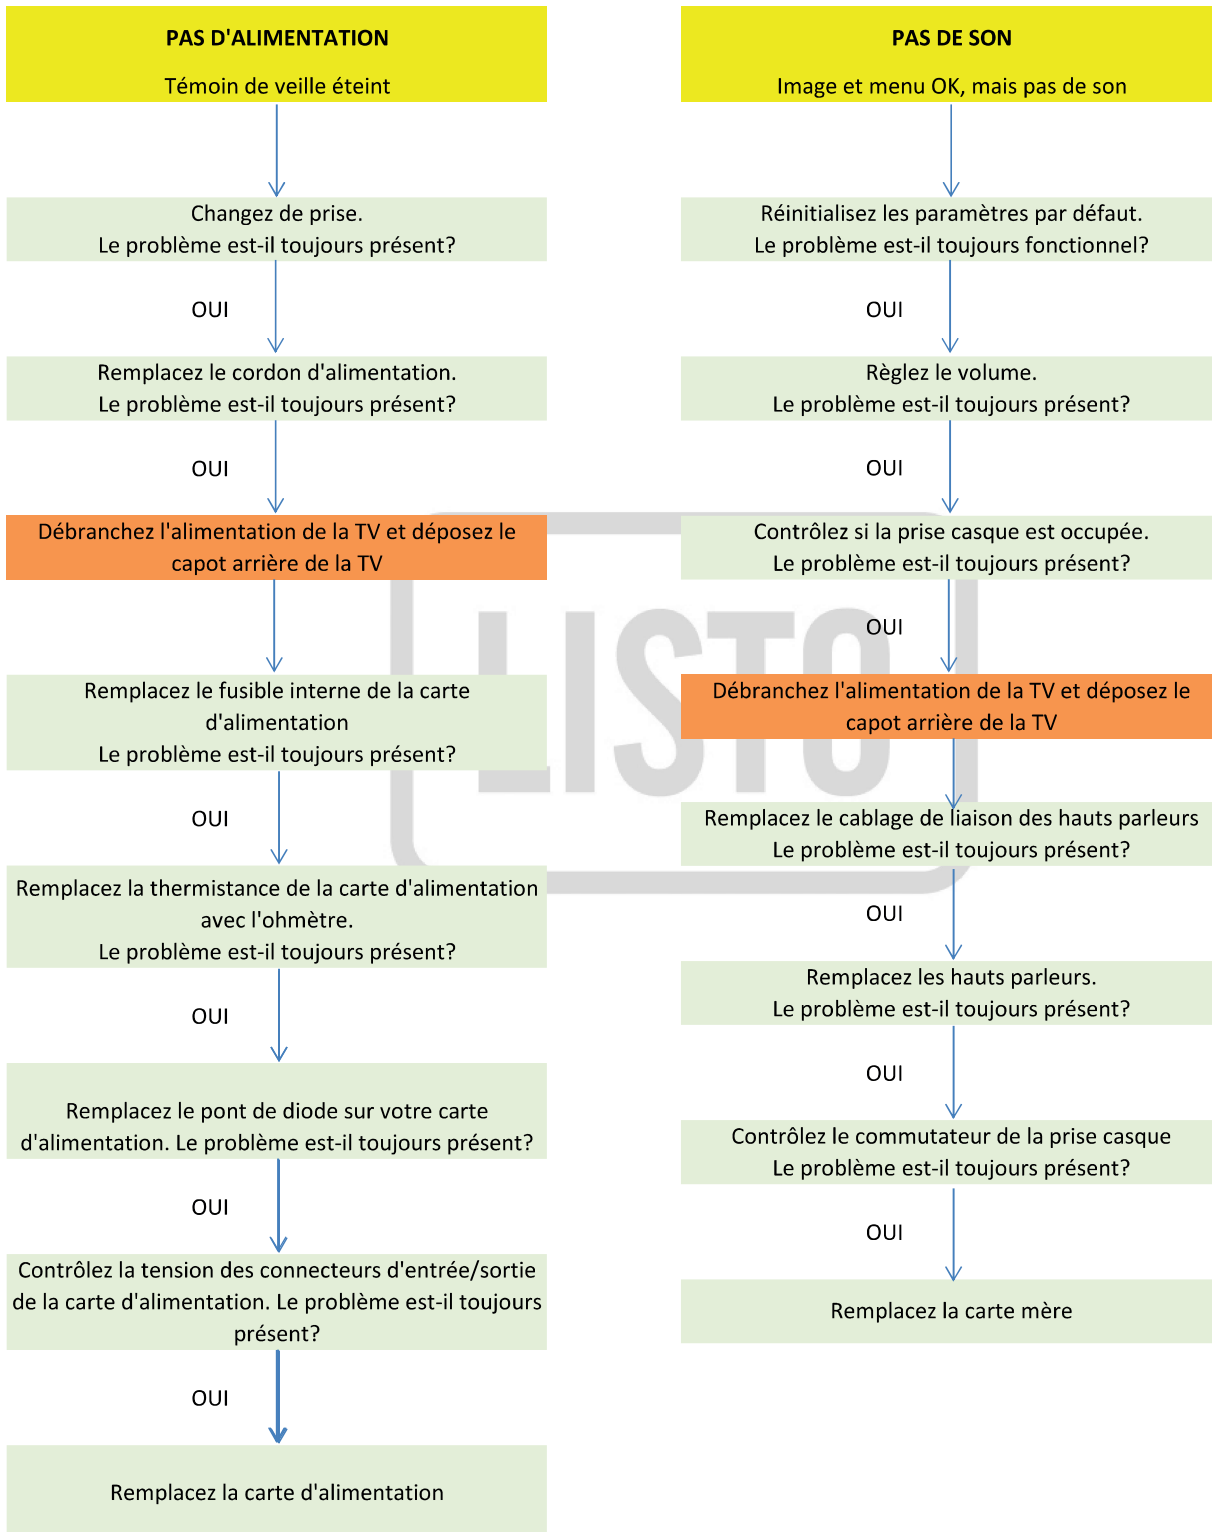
PAS D'ALIMENTATION

Témoin de veille éteint

Changez de prise.
Le problème est-il toujours présent?

OUI

Remplacez le cordon d'alimentation.
Le problème est-il toujours présent?

OUI

Débranchez l'alimentation de la TV et déposez le capot arrière de la TV

Remplacez le fusible interne de la carte d'alimentation
Le problème est-il toujours présent?

OUI

Remplacez la thermistance de la carte d'alimentation avec l'ohmètre.
Le problème est-il toujours présent?

OUI

Remplacez le pont de diode sur votre carte d'alimentation. Le problème est-il toujours présent?

OUI

Contrôlez la tension des connecteurs d'entrée/sortie de la carte d'alimentation. Le problème est-il toujours présent?

OUI

Remplacez la carte d'alimentation

PAS DE SON

Image et menu OK, mais pas de son

Réinitialisez les paramètres par défaut.
Le problème est-il toujours fonctionnel?

OUI

Règlez le volume.
Le problème est-il toujours présent?

OUI

Contrôlez si la prise casque est occupée.
Le problème est-il toujours présent?

OUI

Débranchez l'alimentation de la TV et déposez le capot arrière de la TV

Remplacez le cablage de liaison des hauts parleurs
Le problème est-il toujours présent?

OUI

Remplacez les hauts parleurs.
Le problème est-il toujours présent?

OUI

Contrôlez le commutateur de la prise casque
Le problème est-il toujours présent?

OUI

Remplacez la carte mère

LISTO